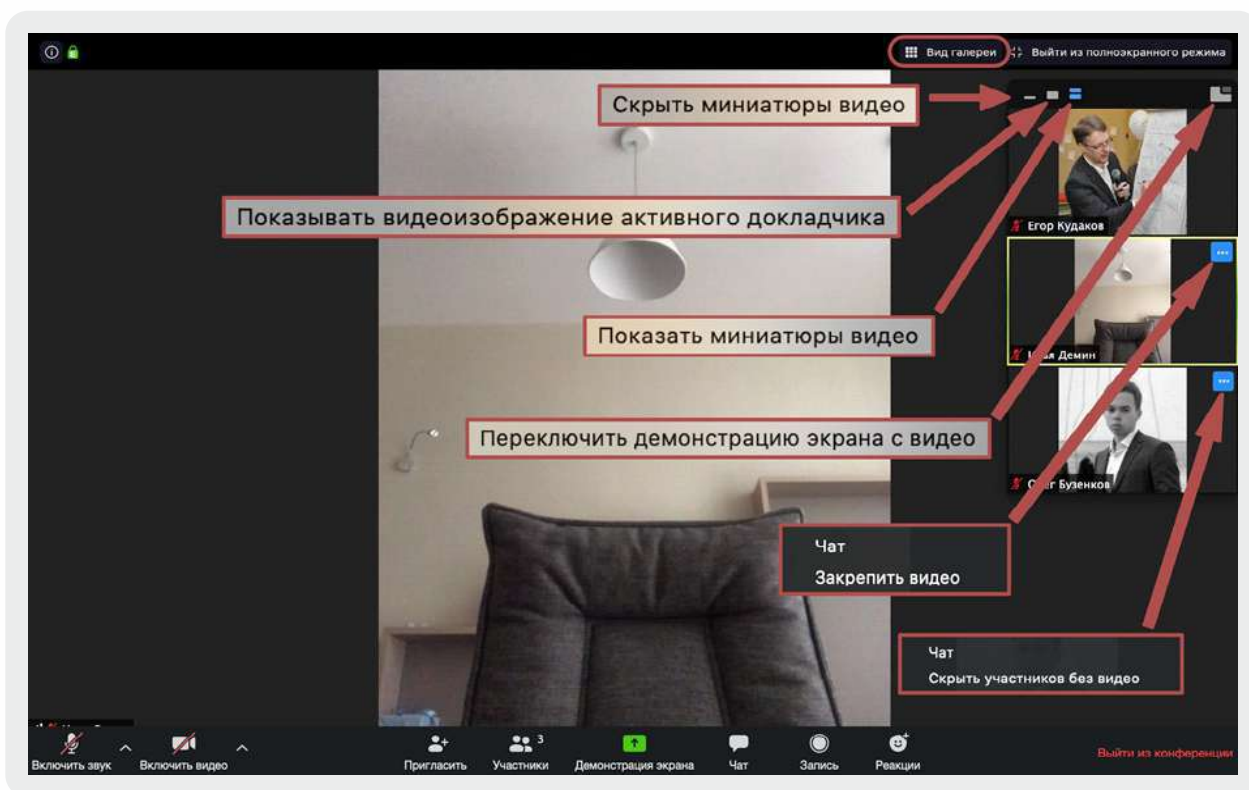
Вид галереи
Выйти из полноэкранного режима

Скрыть миниатюры видео

Показывать видеоизображение активного докладчика

Егор Кудаков

Показать миниатюры видео

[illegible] Демин

Переключить демонстрацию экрана с видео

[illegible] Бузенков

Чат
Закрепить видео

Чат
Скрыть участников без видео

Включить звук
Включить видео
Пригласить
Участники 3
Демонстрация экрана
Чат
Запись
Реакции
Выйти из конференции